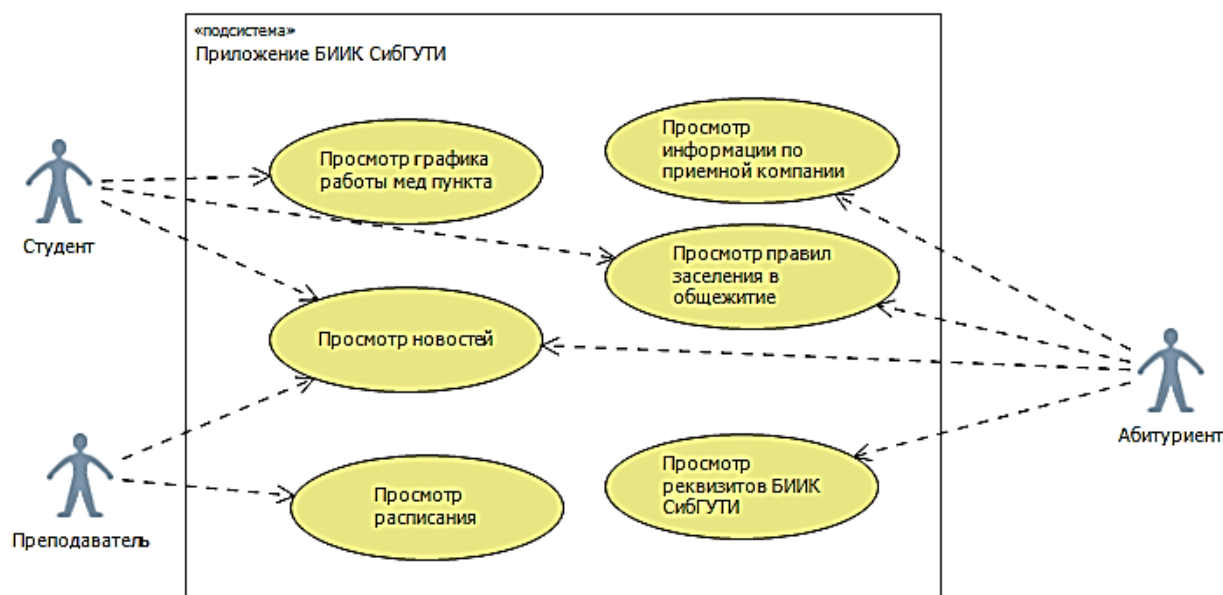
«подсистема»
Приложение БИИК СибГУТИ

Студент

Просмотр графика работы мед пункта

Просмотр информации по приемной компании

Просмотр правил заселения в общежитие

Просмотр новостей

Преподаватель

Просмотр расписания

Просмотр реквизитов БИИК СибГУТИ

Абитуриент